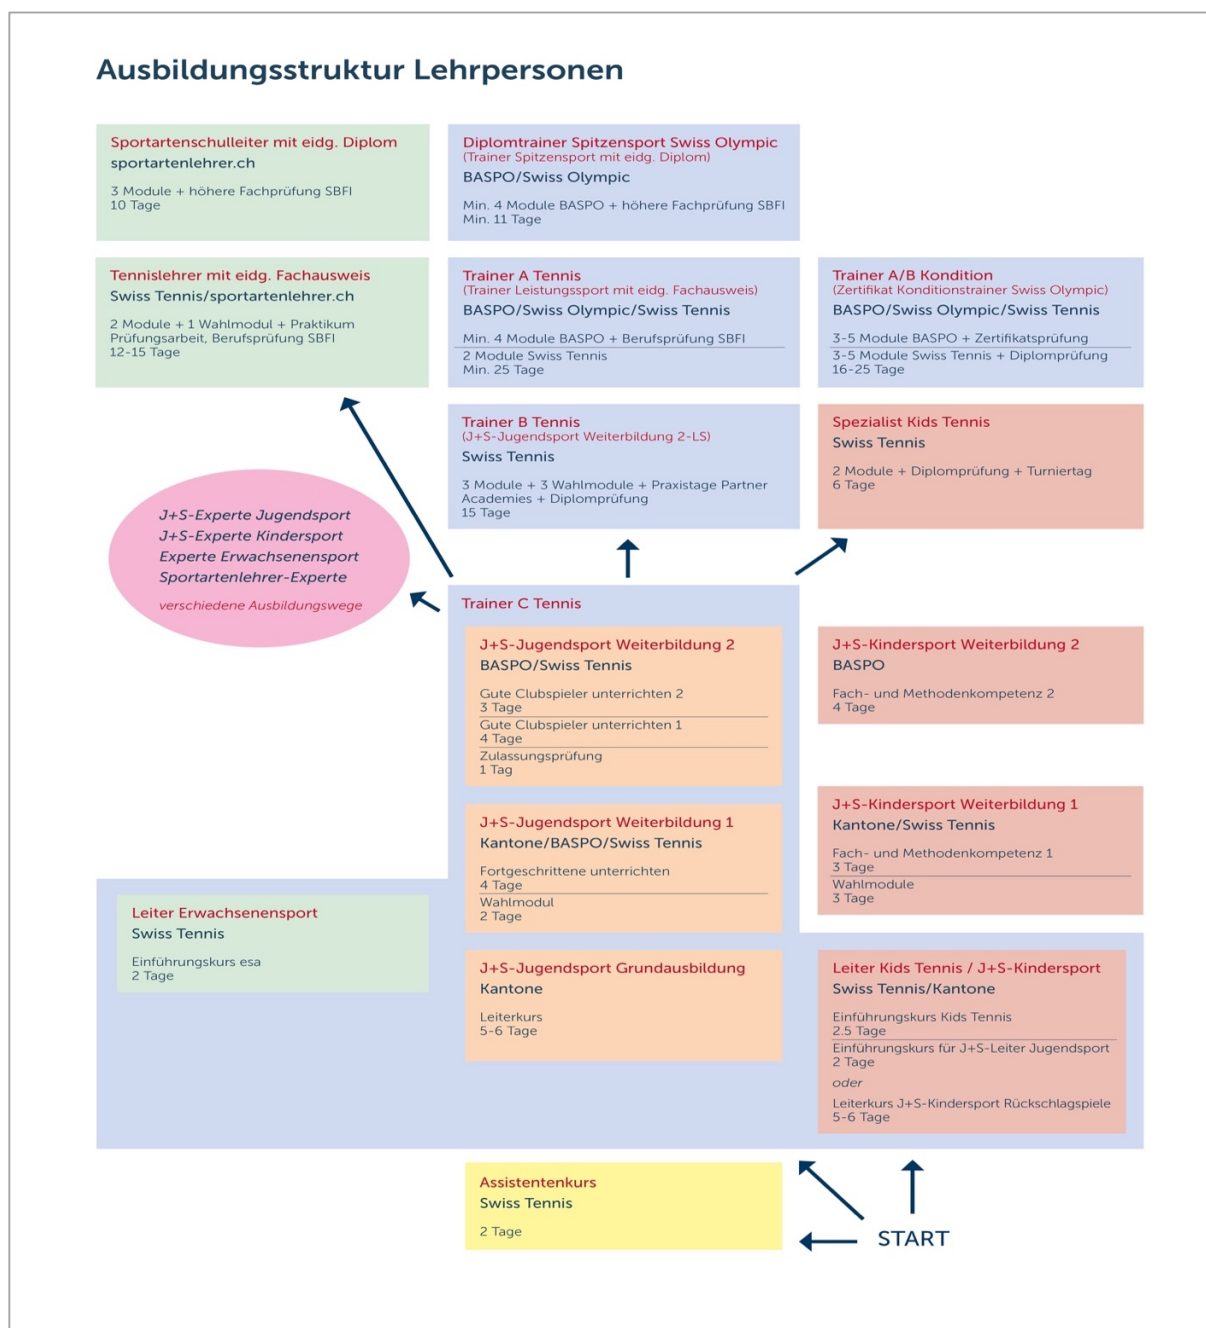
Ausbildungsstruktur Lehrpersonen

Sportartenschulleiter mit eidg. Diplom
sportartenlehrer.ch

3 Module + höhere Fachprüfung SBFI
10 Tage

Diplomtrainer Spitzensport Swiss Olympic
(Trainer Spitzensport mit eidg. Diplom)
BASPO/Swiss Olympic

Min. 4 Module BASPO + höhere Fachprüfung SBFI
Min. 11 Tage

Tennislehrer mit eidg. Fachausweis
Swiss Tennis/sportartenlehrer.ch

2 Module + 1 Wahlmodul + Praktikum
Prüfungsarbeit, Berufsprüfung SBFI
12-15 Tage

Trainer A Tennis
(Trainer Leistungssport mit eidg. Fachausweis)
BASPO/Swiss Olympic/Swiss Tennis

Min. 4 Module BASPO + Berufsprüfung SBFI
2 Module Swiss Tennis
Min. 25 Tage

Trainer A/B Kondition
(Zertifikat Konditionstrainer Swiss Olympic)
BASPO/Swiss Olympic/Swiss Tennis

3-5 Module BASPO + Zertifikatsprüfung
3-5 Module Swiss Tennis + Diplomprüfung
16-25 Tage

Trainer B Tennis
(J+S-Jugendsport Weiterbildung 2-LS)
Swiss Tennis

3 Module + 3 Wahlmodule + Praxistage Partner Academies + Diplomprüfung
15 Tage

Spezialist Kids Tennis
Swiss Tennis

2 Module + Diplomprüfung + Turniertag
6 Tage

J+S-Experte Jugendsport
J+S-Experte Kindersport
Experte Erwachsenensport
Sportartenlehrer-Experte

verschiedene Ausbildungswege

Trainer C Tennis

J+S-Jugendsport Weiterbildung 2
BASPO/Swiss Tennis

Gute Clubspieler unterrichten 2
3 Tage
Gute Clubspieler unterrichten 1
4 Tage
Zulassungsprüfung
1 Tag

J+S-Kindersport Weiterbildung 2
BASPO

Fach- und Methodenkompetenz 2
4 Tage

J+S-Jugendsport Weiterbildung 1
Kantone/BASPO/Swiss Tennis

Fortgeschrittene unterrichten
4 Tage
Wahlmodul
2 Tage

J+S-Kindersport Weiterbildung 1
Kantone/Swiss Tennis

Fach- und Methodenkompetenz 1
3 Tage
Wahlmodule
3 Tage

Leiter Erwachsenensport
Swiss Tennis

Einführungskurs esa
2 Tage

J+S-Jugendsport Grundausbildung
Kantone

Leiterkurs
5-6 Tage

Leiter Kids Tennis / J+S-Kindersport
Swiss Tennis/Kantone

Einführungskurs Kids Tennis
2.5 Tage
Einführungskurs für J+S-Leiter Jugendsport
2 Tage
oder
Leiterkurs J+S-Kindersport Rückschlagspiele
5-6 Tage

Assistentenkurs
Swiss Tennis

2 Tage

START